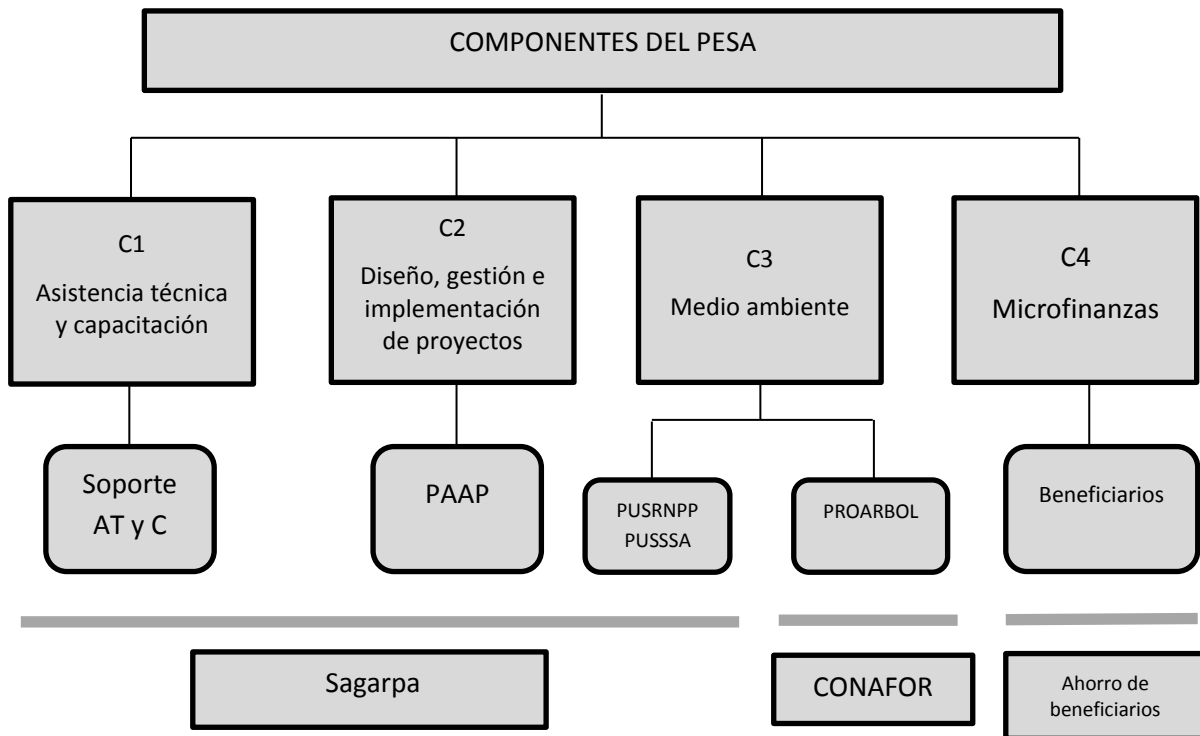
COMPONENTES DEL PESA

C1
Asistencia técnica y capacitación

C2
Diseño, gestión e implementación de proyectos

C3
Medio ambiente

C4
Microfinanzas

Soporte AT y C

PAAP

PUSRNPP
PUSSSA

PROARBOL

Beneficiarios

Sagarpa

CONAFOR

Ahorro de beneficiarios